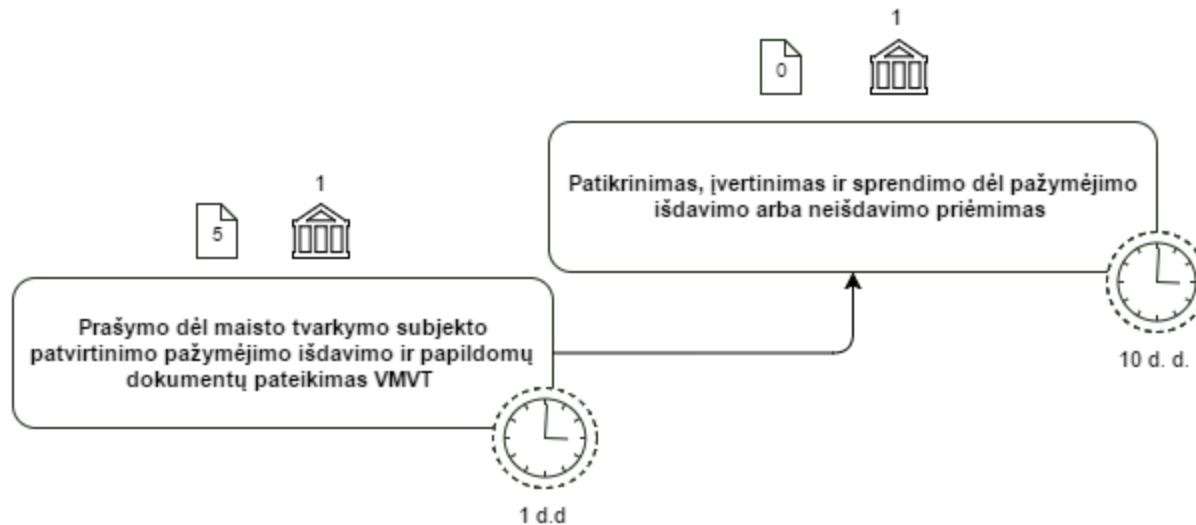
1

0

Patikrinimas, įvertinimas ir sprendimo dėl pažymėjimo išdavimo arba neišdavimo priėmimas

10 d. d.

1

5

Prašymo dėl maisto tvarkymo subjekto patvirtinimo pažymėjimo išdavimo ir papildomų dokumentų pateikimas VMVT

1 d.d